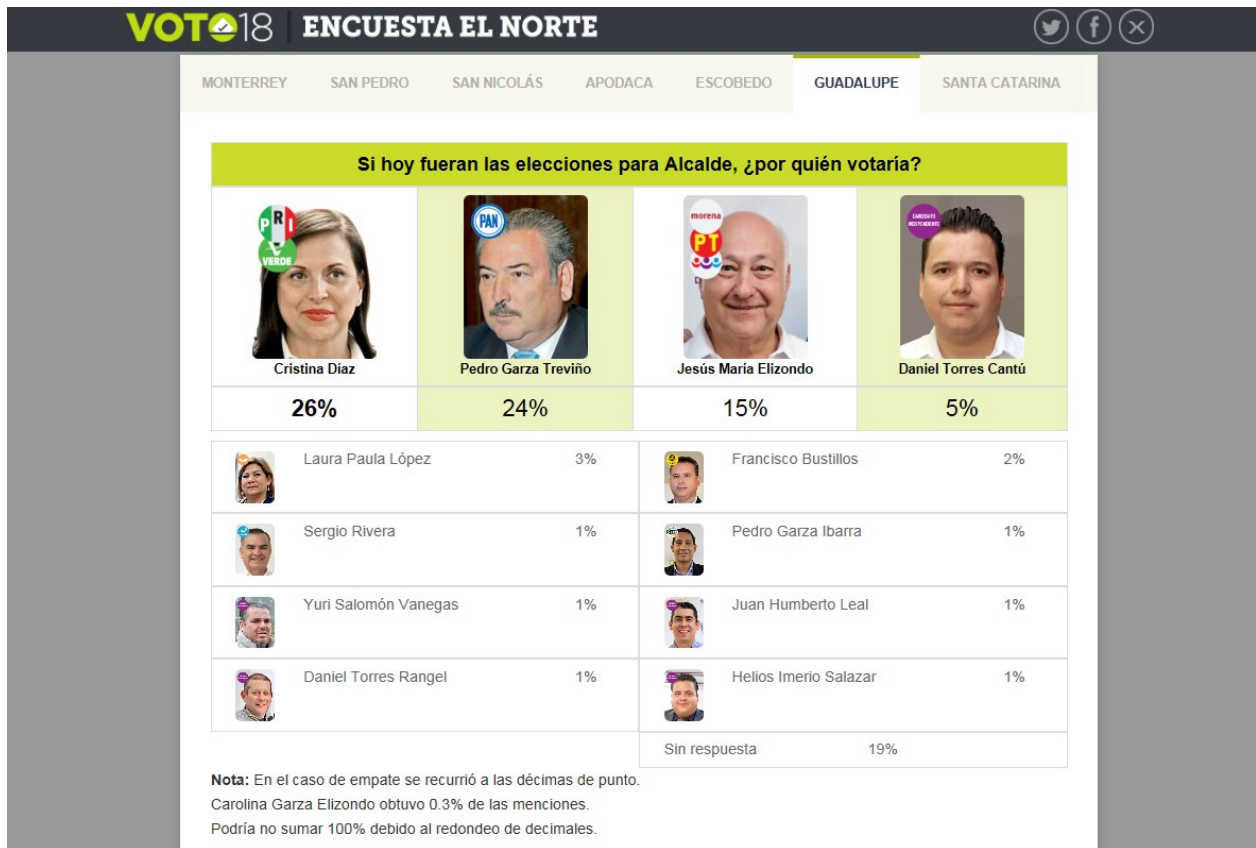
VOTO18 ENCUESTA EL NORTE

MONTERREY | SAN PEDRO | SAN NICOLÁS | APODACA | ESCOBEDO | GUADALUPE | SANTA CATARINA

Si hoy fueran las elecciones para Alcalde, ¿por quién votaría?

| PRI VERDE Cristina Díaz | PAN Pedro Garza Treviño | morena PT Jesús María Elizondo | CANDIDATO INDEPENDIENTE Daniel Torres Cantú |
|---|---|---|---|
| 26% | 24% | 15% | 5% |

| | | | |
|---|---|---|---|
| Laura Paula López | 3% | Francisco Bustillos | 2% |
| Sergio Rivera | 1% | Pedro Garza Ibarra | 1% |
| Yuri Salomón Vanegas | 1% | Juan Humberto Leal | 1% |
| Daniel Torres Rangel | 1% | Helios Imerio Salazar | 1% |
| | | Sin respuesta | 19% |

Nota: En el caso de empate se recurrió a las décimas de punto.
Carolina Garza Elizondo obtuvo 0.3% de las menciones.
Podría no sumar 100% debido al redondeo de decimales.